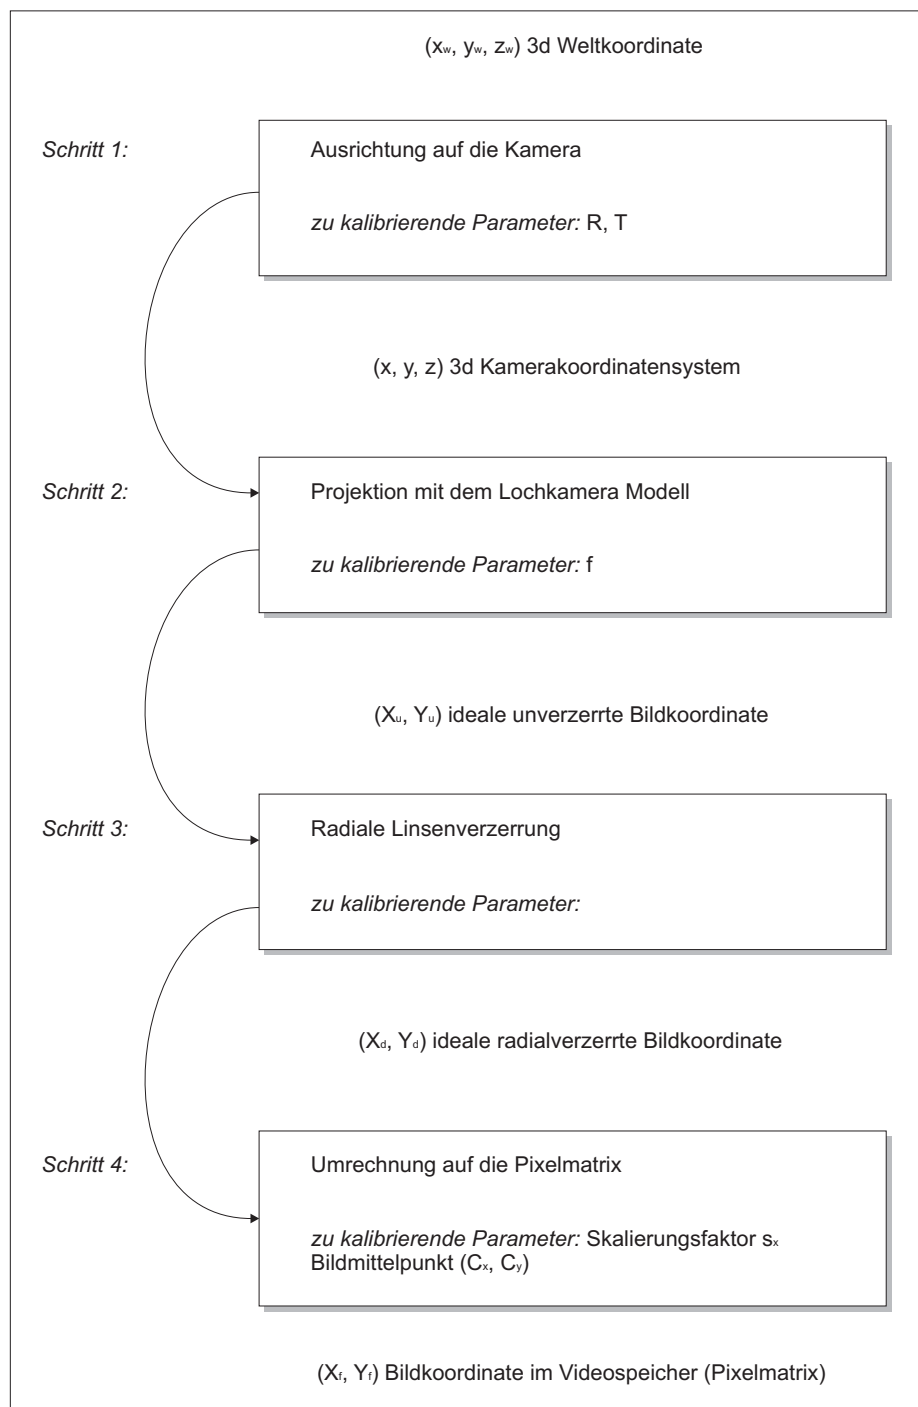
$(x_w, y_w, z_w)$ 3d Weltkoordinate

Schritt 1:

Ausrichtung auf die Kamera

zu kalibrierende Parameter: R, T

(x, y, z) 3d Kamerakoordinatensystem

Schritt 2:

Projektion mit dem Lochkamera Modell

zu kalibrierende Parameter: f

$(X_u, Y_u)$ ideale unverzerrte Bildkoordinate

Schritt 3:

Radiale Linsenverzerrung

zu kalibrierende Parameter:

$(X_d, Y_d)$ ideale radialverzerrte Bildkoordinate

Schritt 4:

Umrechnung auf die Pixelmatrix

zu kalibrierende Parameter: Skalierungsfaktor $s_x$ Bildmittelpunkt $(C_x, C_y)$

$(X_f, Y_f)$ Bildkoordinate im Videospeicher (Pixelmatrix)